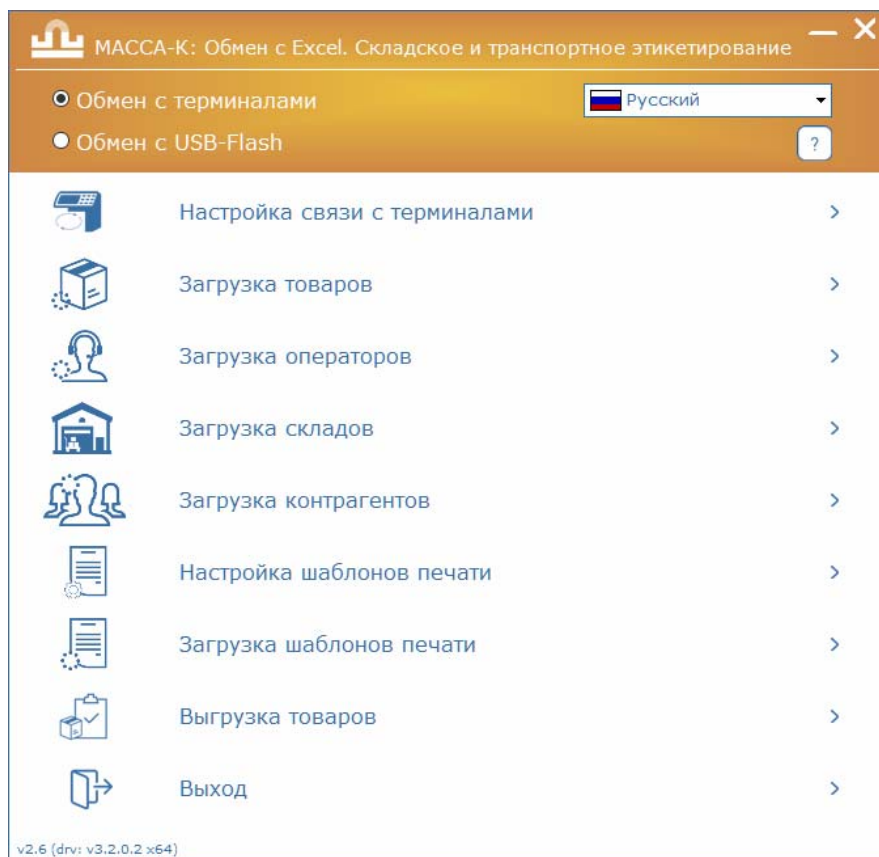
МАССА-К: Обмен с Excel. Складское и транспортное этикетирование

Обмен с терминалами
Обмен с USB-Flash

Русский

?

Настройка связи с терминалами >

Загрузка товаров >

Загрузка операторов >

Загрузка складов >

Загрузка контрагентов >

Настройка шаблонов печати >

Загрузка шаблонов печати >

Выгрузка товаров >

Выход >

v2.6 (drv: v3.2.0.2 x64)